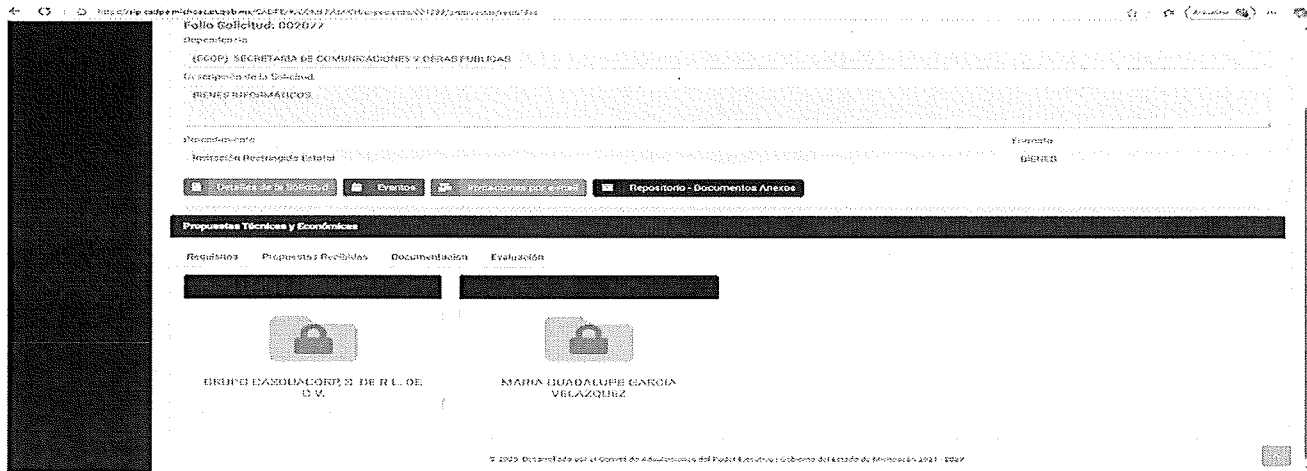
Folio Solicitud: 002077

Dependencia

(SCOP) SECRETARIA DE COMUNICACIONES Y OBRAS PUBLICAS

Descripción de la Solicitud

BIENES INFORMATICOS

Procedimiento

Invitación Restringida Estatal

Tipo

BIENES

Detalles de la Solicitud

Eventos

Notificaciones por email

Repositorio - Documentos Anexos

Propuestas Técnicas y Económicas

Requisitos

Propuestas Recibidas

Documentación

Evaluación

GRUPO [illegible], S. DE R.L. DE C.V.

MARIA GUADALUPE GARCIA VELAZQUEZ

© 2025 Desarrollado por el Comité de Adquisiciones del Poder Ejecutivo | Gobierno del Estado de Michoacán 2021 - 2027